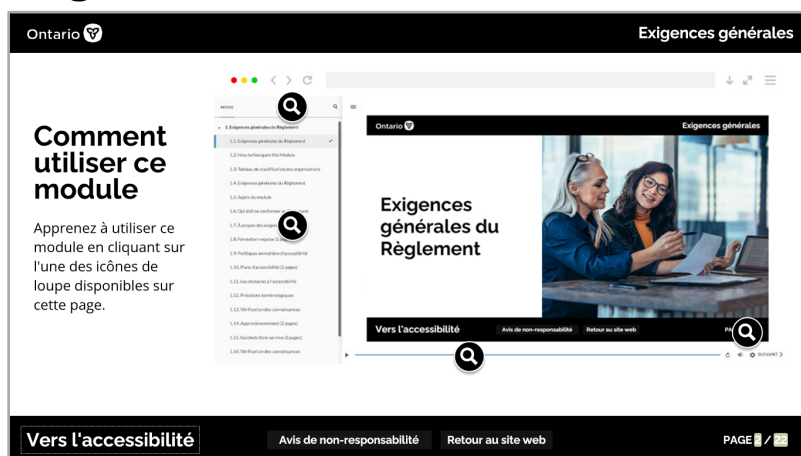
Ontario

Exigences générales

Comment utiliser ce module

Apprenez à utiliser ce module en cliquant sur l'une des icônes de loupe disponibles sur cette page.

MENU

1. Exigences générales du Règlement
1.1. Exigences générales du Règlement
1.2. How to Navigate this Module
1.3. Tableau de classification des organisations
1.4. Exigences générales du Règlement
1.5. Sujets du module
1.6. Qui doit se conformer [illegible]
1.7. À propos des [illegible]
1.8. Formation requise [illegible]
1.9. Politiques en matière d'accessibilité
1.10. Plans d'accessibilité (2 pages)
1.11. Les obstacles à l'accessibilité
1.12. Précisions terminologiques
1.13. Vérification des connaissances
1.14. Approvisionnement (2 pages)
1.15. Guichets libre-service (2 pages)
1.16. Vérification des connaissances

Ontario

Exigences générales

Exigences générales du Règlement

Vers l'accessibilité

Avis de non-responsabilité

Retour au site web

SUIVANT

Vers l'accessibilité

Avis de non-responsabilité

Retour au site web

PAGE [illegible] / 22